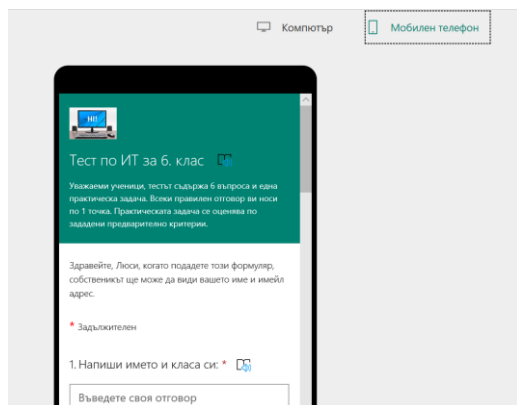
Компютър

Мобилен телефон

HI!

Тест по ИТ за 6. клас

Уважаеми ученици, тестът съдържа 6 въпроса и една практическа задача. Всеки правилен отговор ви носи по 1 точка. Практическата задача се оценява по зададени предварително критерии.

Здравейте, Люси, когато подадете този формуляр, собственикът ще може да види вашето име и имейл адрес.

* Задължителен

1. Напиши името и класа си: *

Въведете своя отговор